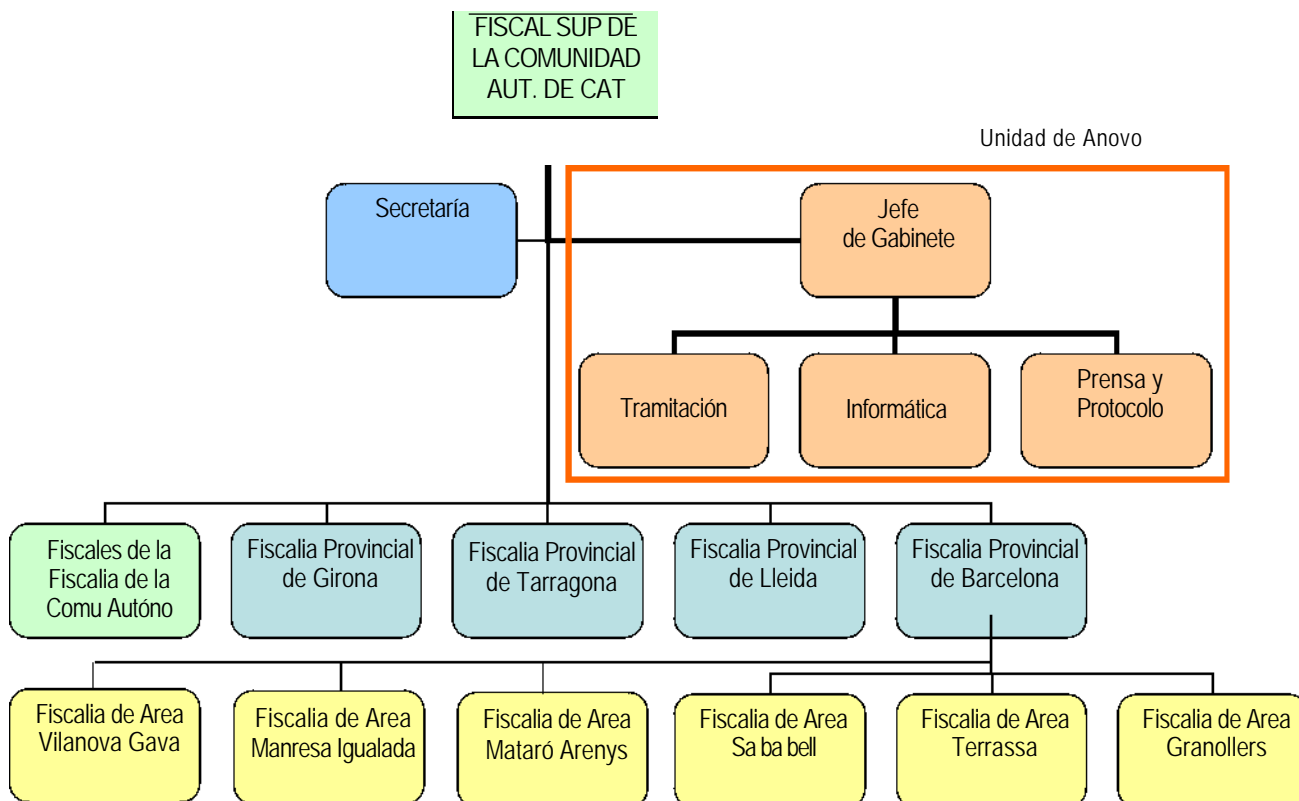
FISCAL SUP DE LA COMUNIDAD AUT. DE CAT

Unidad de Anovo

Secretaría

Jefe de Gabinete

Tramitación

Informática

Prensa y Protocolo

Fiscales de la Fiscalia de la Comu Autóno

Fiscalia Provincial de Girona

Fiscalia Provincial de Tarragona

Fiscalia Provincial de Lleida

Fiscalia Provincial de Barcelona

Fiscalia de Area Vilanova Gava

Fiscalia de Area Manresa Igualada

Fiscalia de Area Mataró Arenys

Fiscalia de Area Sa ba bell

Fiscalia de Area Terrassa

Fiscalia de Area Granollers